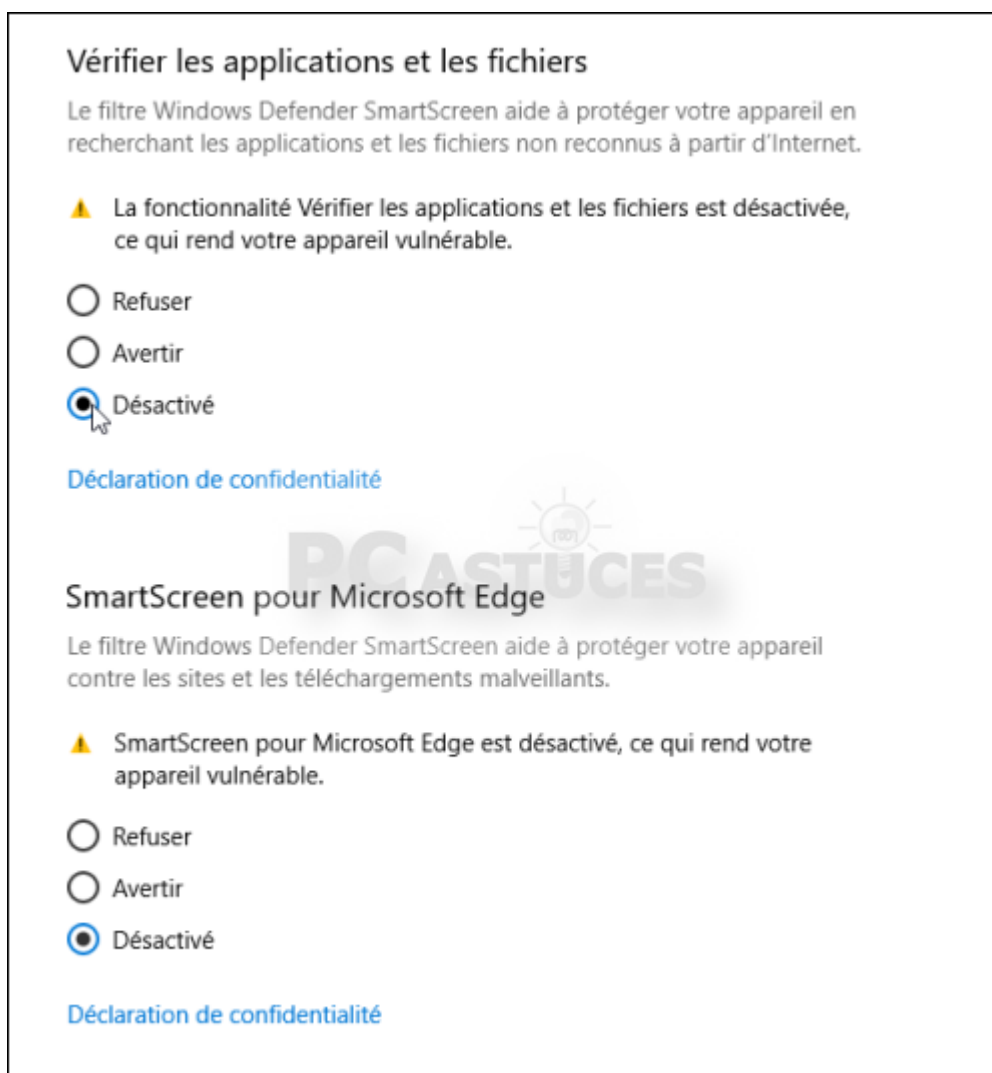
Vérifier les applications et les fichiers

Le filtre Windows Defender SmartScreen aide à protéger votre appareil en recherchant les applications et les fichiers non reconnus à partir d'Internet.

La fonctionnalité Vérifier les applications et les fichiers est désactivée, ce qui rend votre appareil vulnérable.

Refuser

Avertir

Désactivé

Déclaration de confidentialité

PC ASTUCES

SmartScreen pour Microsoft Edge

Le filtre Windows Defender SmartScreen aide à protéger votre appareil contre les sites et les téléchargements malveillants.

SmartScreen pour Microsoft Edge est désactivé, ce qui rend votre appareil vulnérable.

Refuser

Avertir

Désactivé

Déclaration de confidentialité